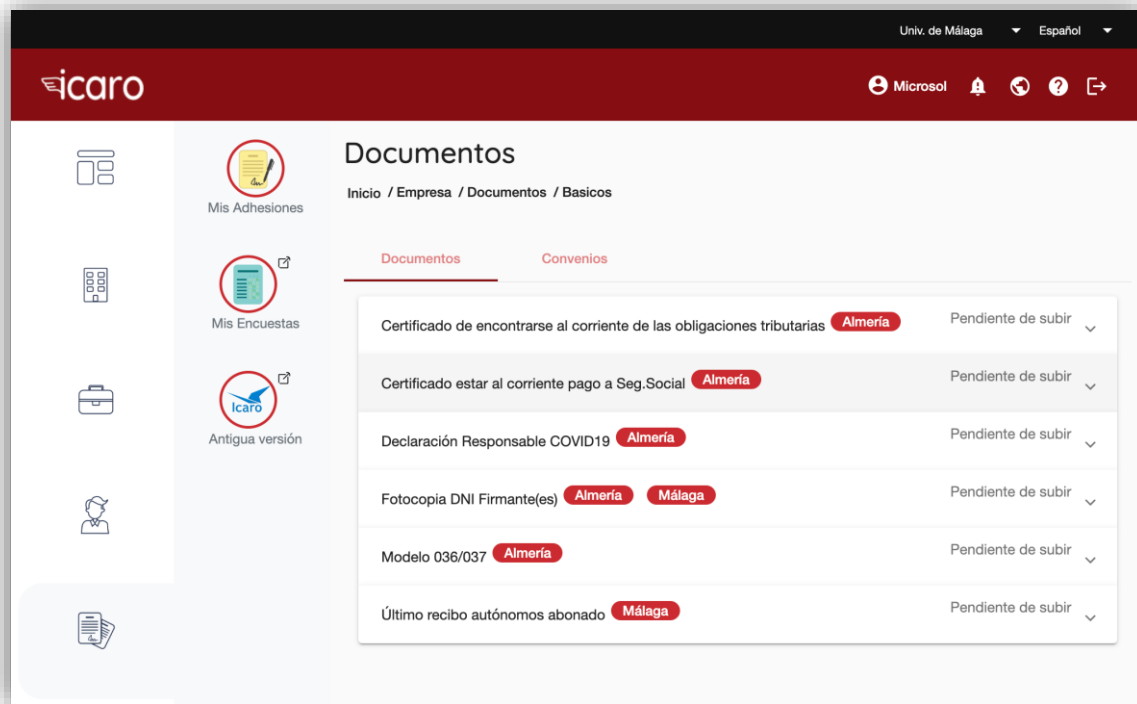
Univ. de Málaga Español

icaro

Microsol

Mis Adhesiones

Mis Encuestas

Icaro

Antigua versión

Documentos

Inicio / Empresa / Documentos / Basicos

Documentos Convenios

Certificado de encontrarse al corriente de las obligaciones tributarias Almería Pendiente de subir

Certificado estar al corriente pago a Seg.Social Almería Pendiente de subir

Declaración Responsable COVID19 Almería Pendiente de subir

Fotocopia DNI Firmante(es) Almería Málaga Pendiente de subir

Modelo 036/037 Almería Pendiente de subir

Último recibo autónomos abonado Málaga Pendiente de subir